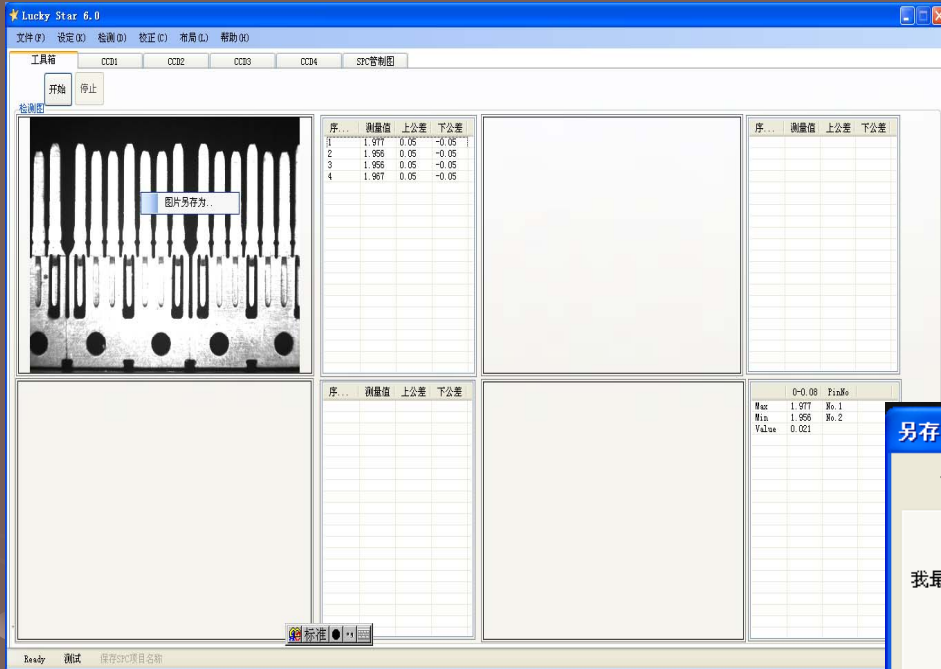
Lucky Star 6.0

文件(F) 设定(K) 检测(D) 校正(C) 布局(L) 帮助(H)

工具箱 CCD1 CCD2 CCD3 CCD4 SPC管制图

开始 停止

检测图

图片另存为..

| 序... | 测量值 | 上公差 | 下公差 |
|---|---|---|---|
| 1 | 1.977 | 0.05 | -0.05 |
| 2 | 1.956 | 0.05 | -0.05 |
| 3 | 1.956 | 0.05 | -0.05 |
| 4 | 1.967 | 0.05 | -0.05 |

| 序... | 测量值 | 上公差 | 下公差 |
|---|---|---|---|

| 序... | 测量值 | 上公差 | 下公差 |
|---|---|---|---|

| | 0-0.08 | PinNo |
|---|---|---|
| Max | 1.977 | No.1 |
| Min | 1.956 | No.2 |
| Value | 0.021 | |

另存

我是

标准

Ready 测试 保存SPC项目名称